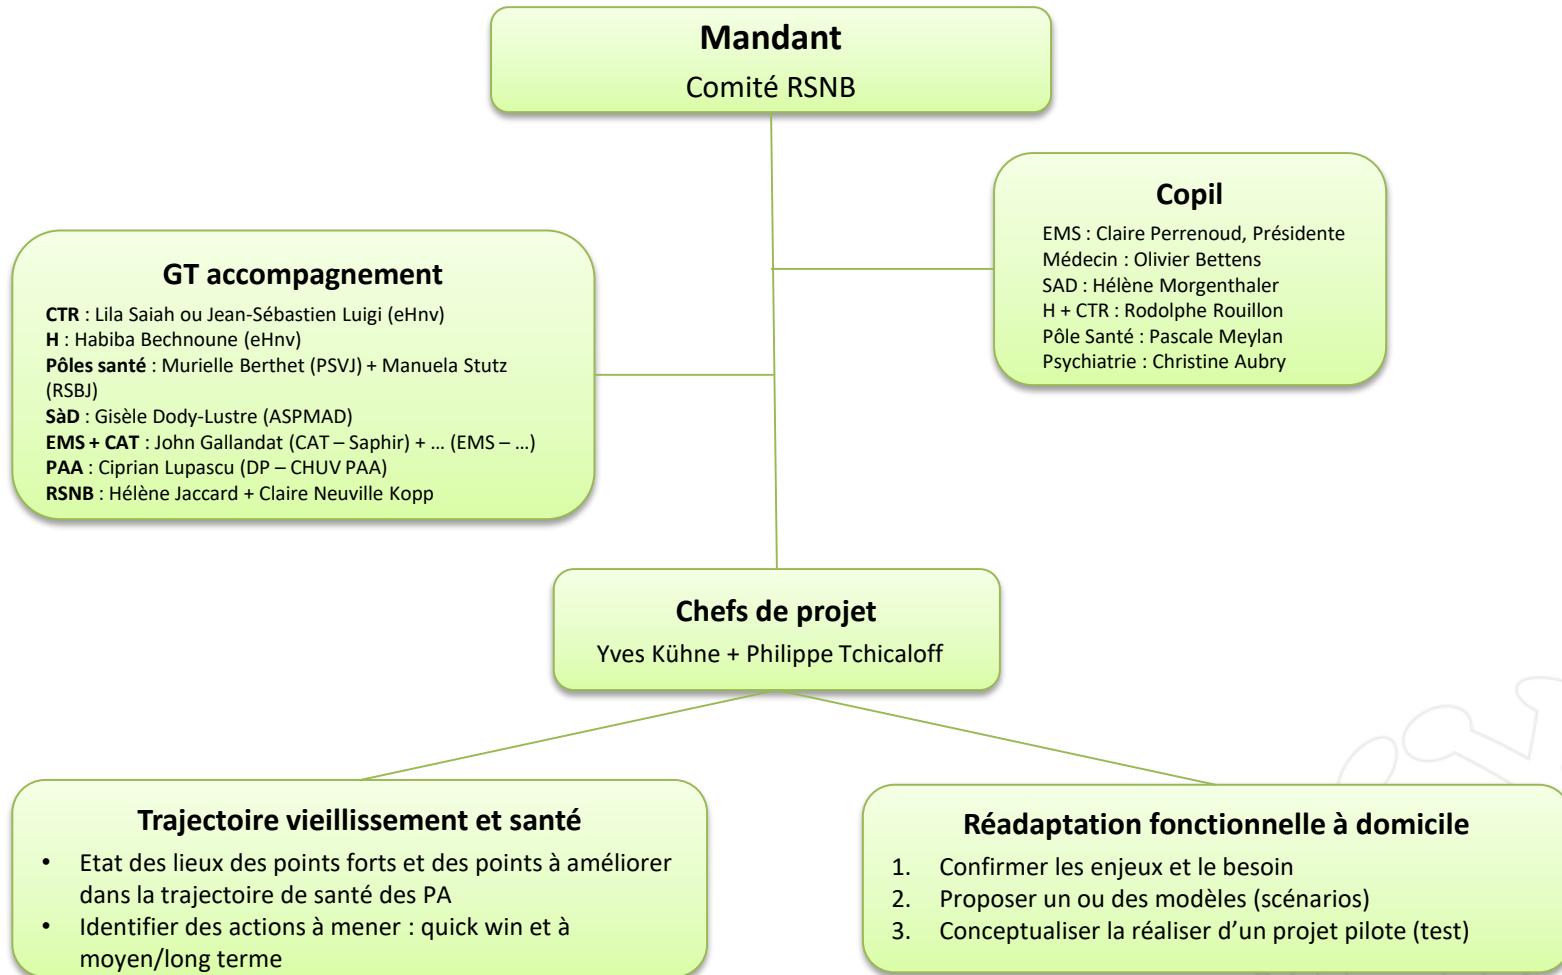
**Mandant**
Comité RSNB

**Copil**
EMS : Claire Perrenoud, Présidente
Médecin : Olivier Bettens
SAD : Hélène Morgenthaler
H + CTR : Rodolphe Rouillon
Pôle Santé : Pascale Meylan
Psychiatrie : Christine Aubry

**GT accompagnement**
**CTR** : Lila Saiah ou Jean-Sébastien Luigi (eHnv)
**H** : Habiba Bechnoune (eHnv)
**Pôles santé** : Murielle Berthet (PSVJ) + Manuela Stutz (RSBJ)
**SàD** : Gisèle Dody-Lustre (ASPMAD)
**EMS + CAT** : John Gallandat (CAT – Saphir) + … (EMS – …)
**PAA** : Ciprian Lupascu (DP – CHUV PAA)
**RSNB** : Hélène Jaccard + Claire Neuville Kopp

**Chefs de projet**
Yves Kühne + Philippe Tchicaloff

**Trajectoire vieillissement et santé**
• Etat des lieux des points forts et des points à améliorer dans la trajectoire de santé des PA
• Identifier des actions à mener : quick win et à moyen/long terme

**Réadaptation fonctionnelle à domicile**
1. Confirmer les enjeux et le besoin
2. Proposer un ou des modèles (scénarios)
3. Conceptualiser la réaliser d’un projet pilote (test)